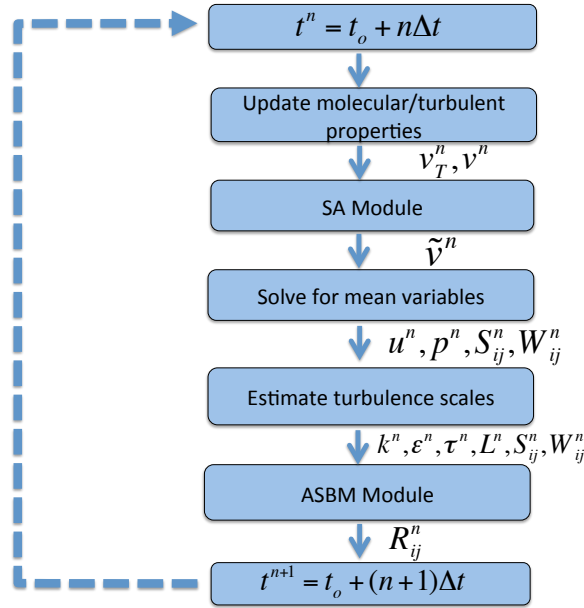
$t^n = t_o + n\Delta t$

Update molecular/turbulent properties

$\nu_T^n, \nu^n$

SA Module

$\tilde{\nu}^n$

Solve for mean variables

$u^n, p^n, S_{ij}^n, W_{ij}^n$

Estimate turbulence scales

$k^n, \varepsilon^n, \tau^n, L^n, S_{ij}^n, W_{ij}^n$

ASBM Module

$R_{ij}^n$

$t^{n+1} = t_o + (n+1)\Delta t$